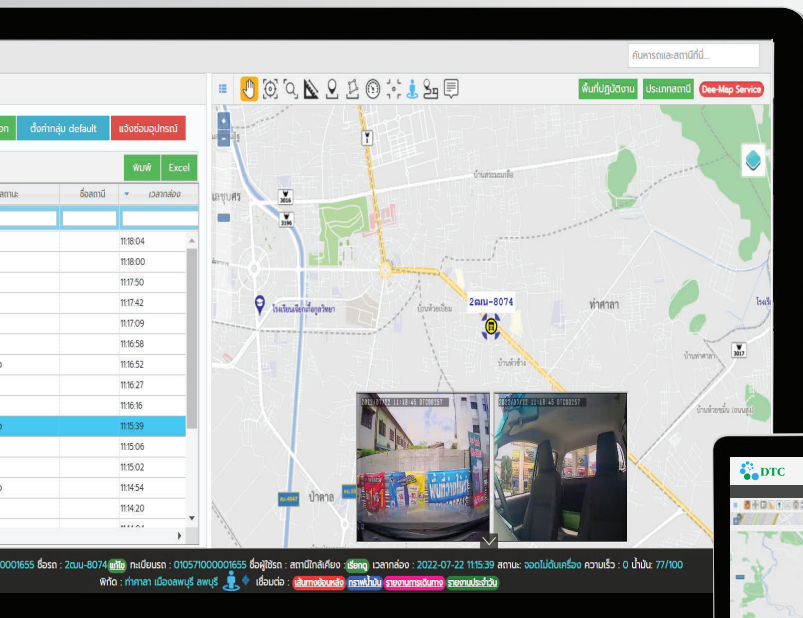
ค้นหาถนนและสถานีที่นี่...

อน | ตั้งค่ากลุ่ม default | แจ้งซ่อมอุปกรณ์

พิมพ์ | Excel

| สถานะ | ชื่อสถานี | เวลากล่อง |
|---|---|---|
| | | 11:18:04 |
| | | 11:18:00 |
| | | 11:17:50 |
| | | 11:17:42 |
| | | 11:17:09 |
| | | 11:16:58 |
| o | | 11:16:52 |
| | | 11:16:27 |
| | | 11:16:16 |
| o | | 11:15:39 |
| | | 11:15:06 |
| | | 11:15:02 |
| o | | 11:14:54 |
| | | 11:14:20 |

พื้นที่ปฏิบัติงาน | ประเภทสถานี | Dee-Map Service

2016

3196

บ้านสระมะเกลือ

ละขุนศร

บ้านท่าศาลา

2ฒบ-8074

ท่าศาลา

โรงเรียนเมืองลพบุรีวิทยา

บ้านห้วยช้าง

3017

ป่าตาล

2022/07/22 11:15:45 DTC0257

2022/07/22 11:15:45 DTC0257

DTC

0001655 ชื่อรถ : 2ฒบ-8074 แก้ไข ทะเบียนรถ : 010571000001655 ชื่อผู้ใช้รถ : สถานีใกล้เคียง : เรียกดู เวลากล่อง : 2022-07-22 11:15:39 สถานะ : จอดไม่ดับเครื่อง ความเร็ว : 0 น้ำมัน : 77/100

พิกัด : ท่าศาลา เมืองลพบุรี ลพบุรี เชื่อมต่อ : เส้นทางย้อนหลัง กราฟน้ำมัน รายงานการเดินทาง รายงานประจำวัน